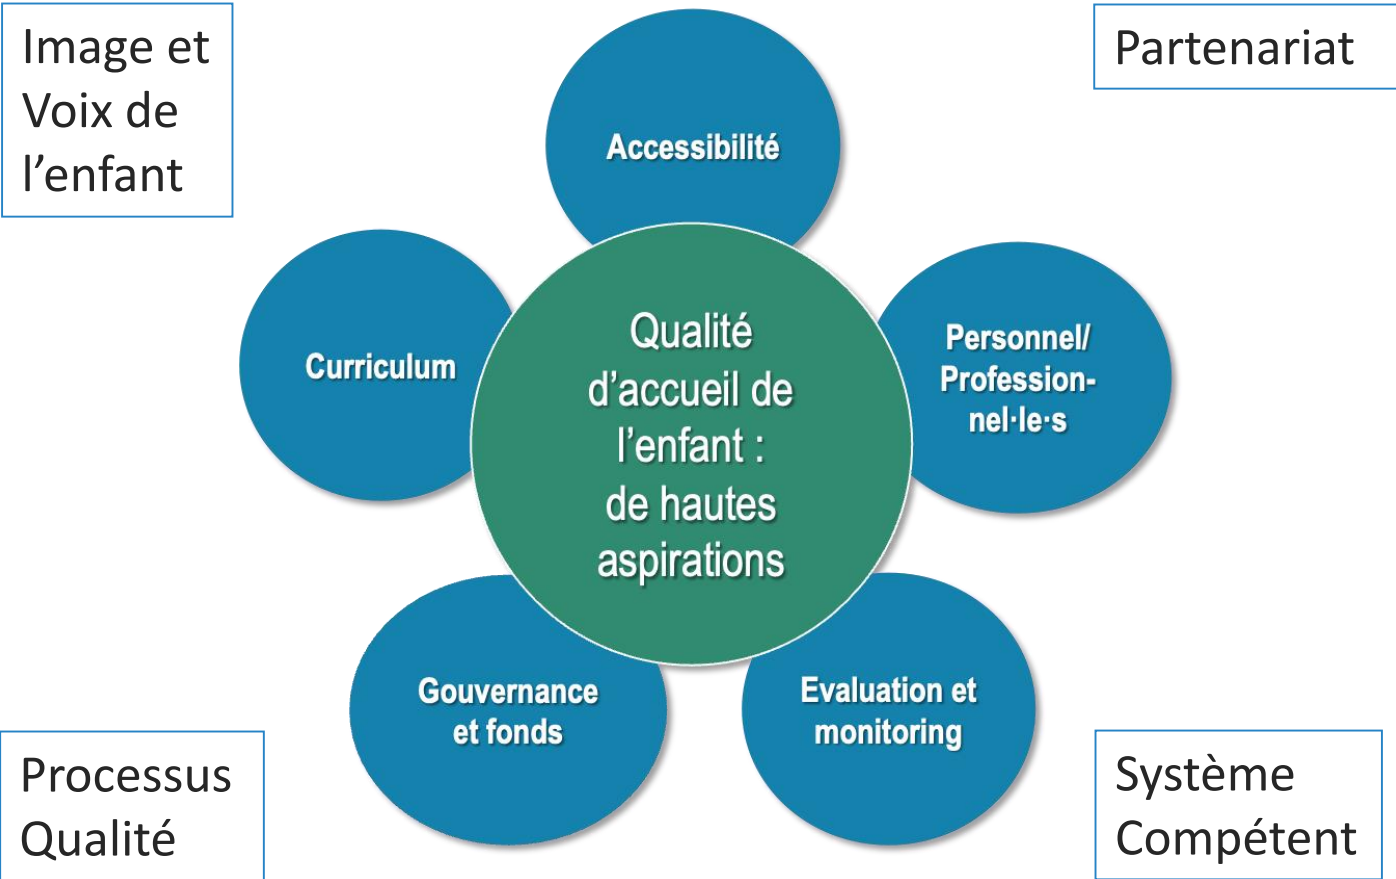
Image et Voix de l’enfant

Partenariat

Accessibilité

Curriculum

Qualité d’accueil de l’enfant : de hautes aspirations

Personnel/ Professionnel·le·s

Gouvernance et fonds

Evaluation et monitoring

Processus Qualité

Système Compétent